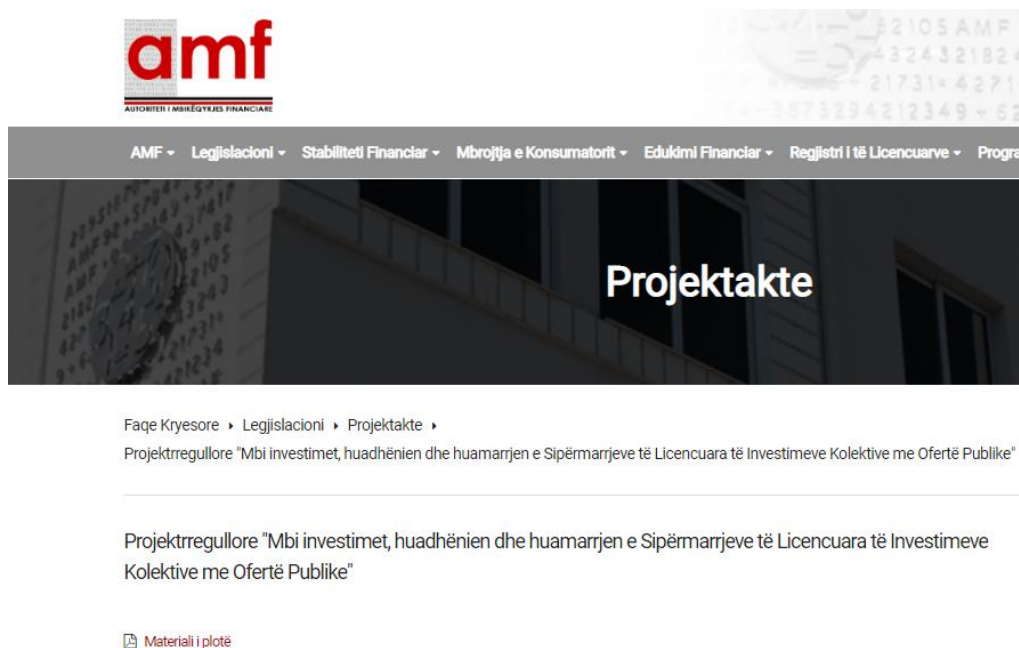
amf
AUTORITETI I MBIKËQYRJES FINANCIARE

AMF ▾ Legjislacioni ▾ Stabiliteti Financiar ▾ Mbrojtja e Konsumatorit ▾ Edukimi Financiar ▾ Regjistri i të Licencuarve ▾ Progra

Projektakte

Faqe Kryesore ▸ Legjislacioni ▸ Projektakte ▸ Projektrregullore "Mbi investimet, huadhënien dhe huamarrjen e Sipërmarrjeve të Licencuara të Investimeve Kolektive me Ofertë Publike"

Projektrregullore "Mbi investimet, huadhënien dhe huamarrjen e Sipërmarrjeve të Licencuara të Investimeve Kolektive me Ofertë Publike"

Materiali i plotë